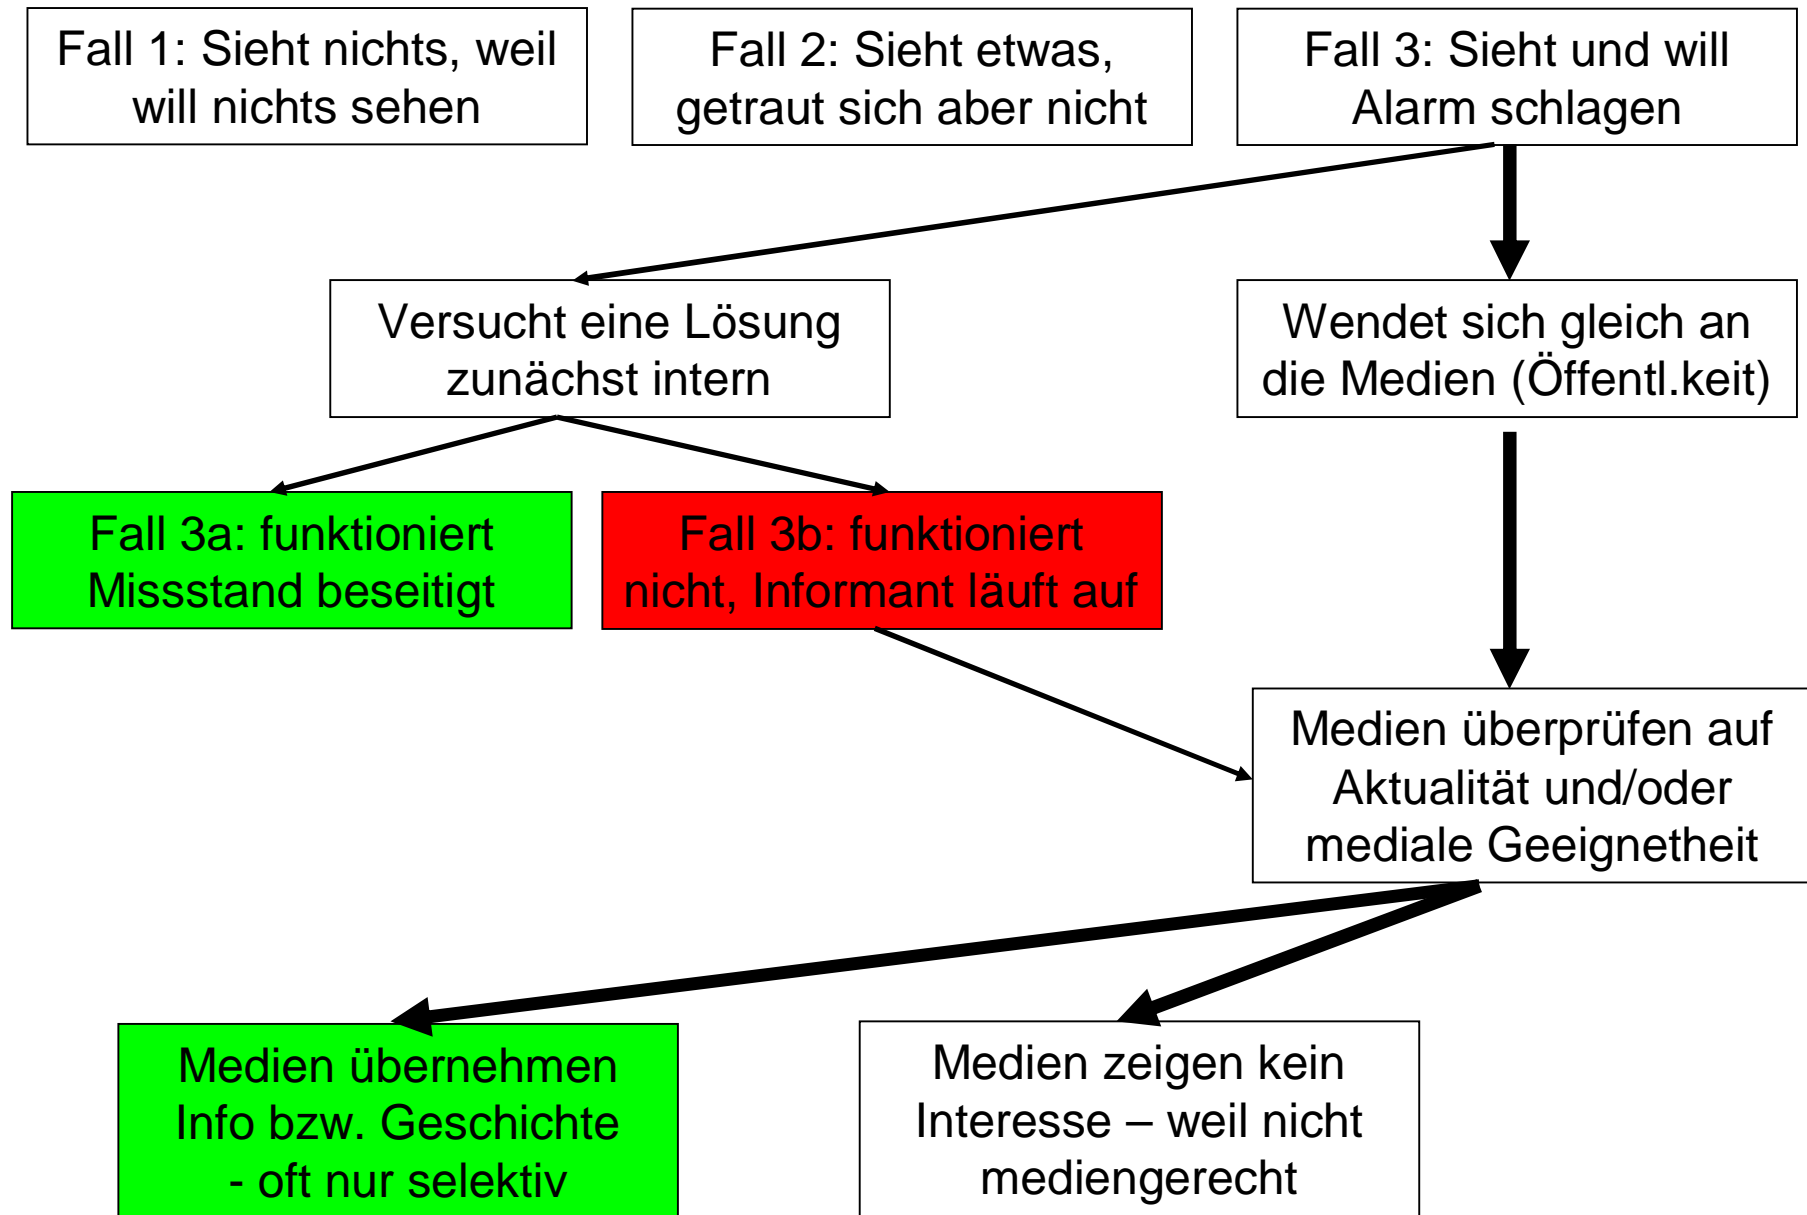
Fall 1: Sieht nichts, weil will nichts sehen

Fall 2: Sieht etwas, getraut sich aber nicht

Fall 3: Sieht und will Alarm schlagen

Versucht eine Lösung zunächst intern

Wendet sich gleich an die Medien (Öffentl.keit)

Fall 3a: funktioniert Missstand beseitigt

Fall 3b: funktioniert nicht, Informant läuft auf

Medien überprüfen auf Aktualität und/oder mediale Geeignetheit

Medien übernehmen Info bzw. Geschichte - oft nur selektiv

Medien zeigen kein Interesse – weil nicht mediengerecht